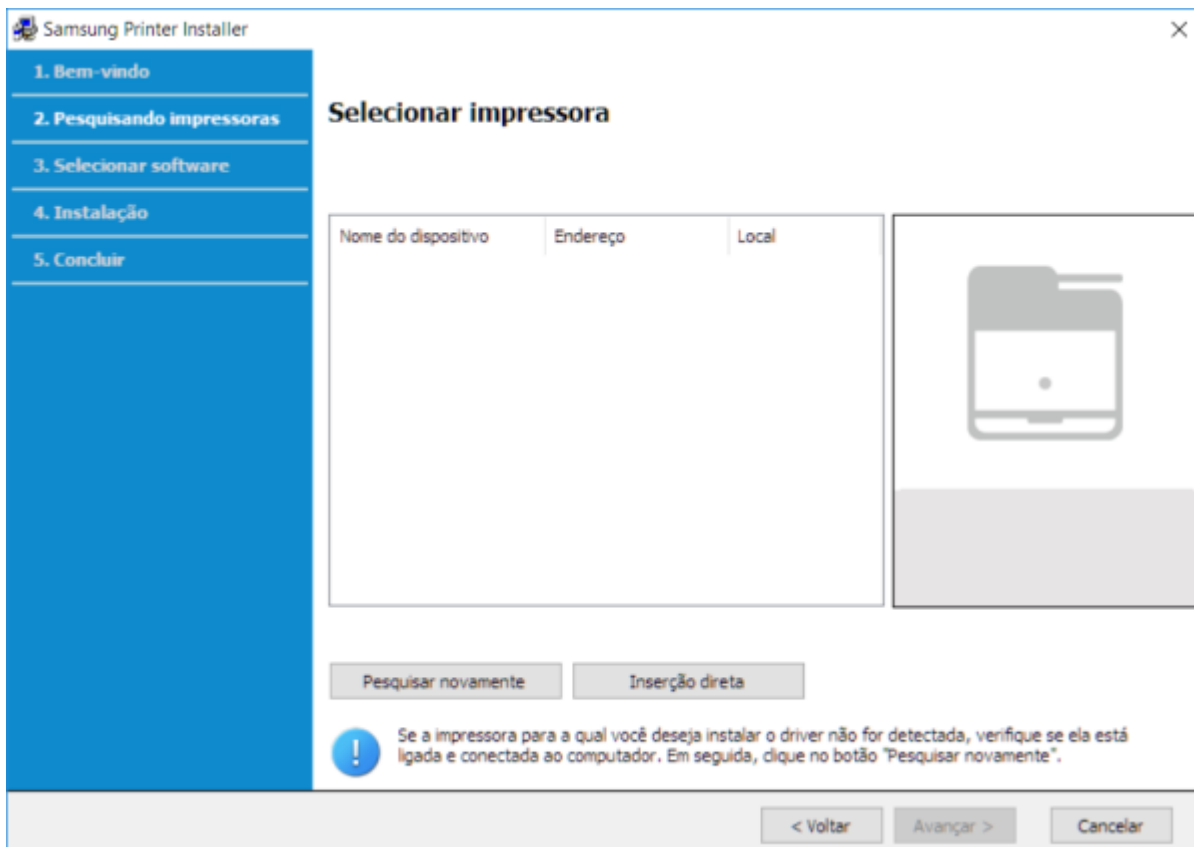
Samsung Printer Installer

×

1. Bem-vindo

2. Pesquisando impressoras

3. Selecionar software

4. Instalação

5. Concluir

Selecionar impressora

| Nome do dispositivo | Endereço | Local |
|---|---|---|

Pesquisar novamente

Inserção direta

Se a impressora para a qual você deseja instalar o driver não for detectada, verifique se ela está ligada e conectada ao computador. Em seguida, clique no botão "Pesquisar novamente".

< Voltar

Avançar >

Cancelar